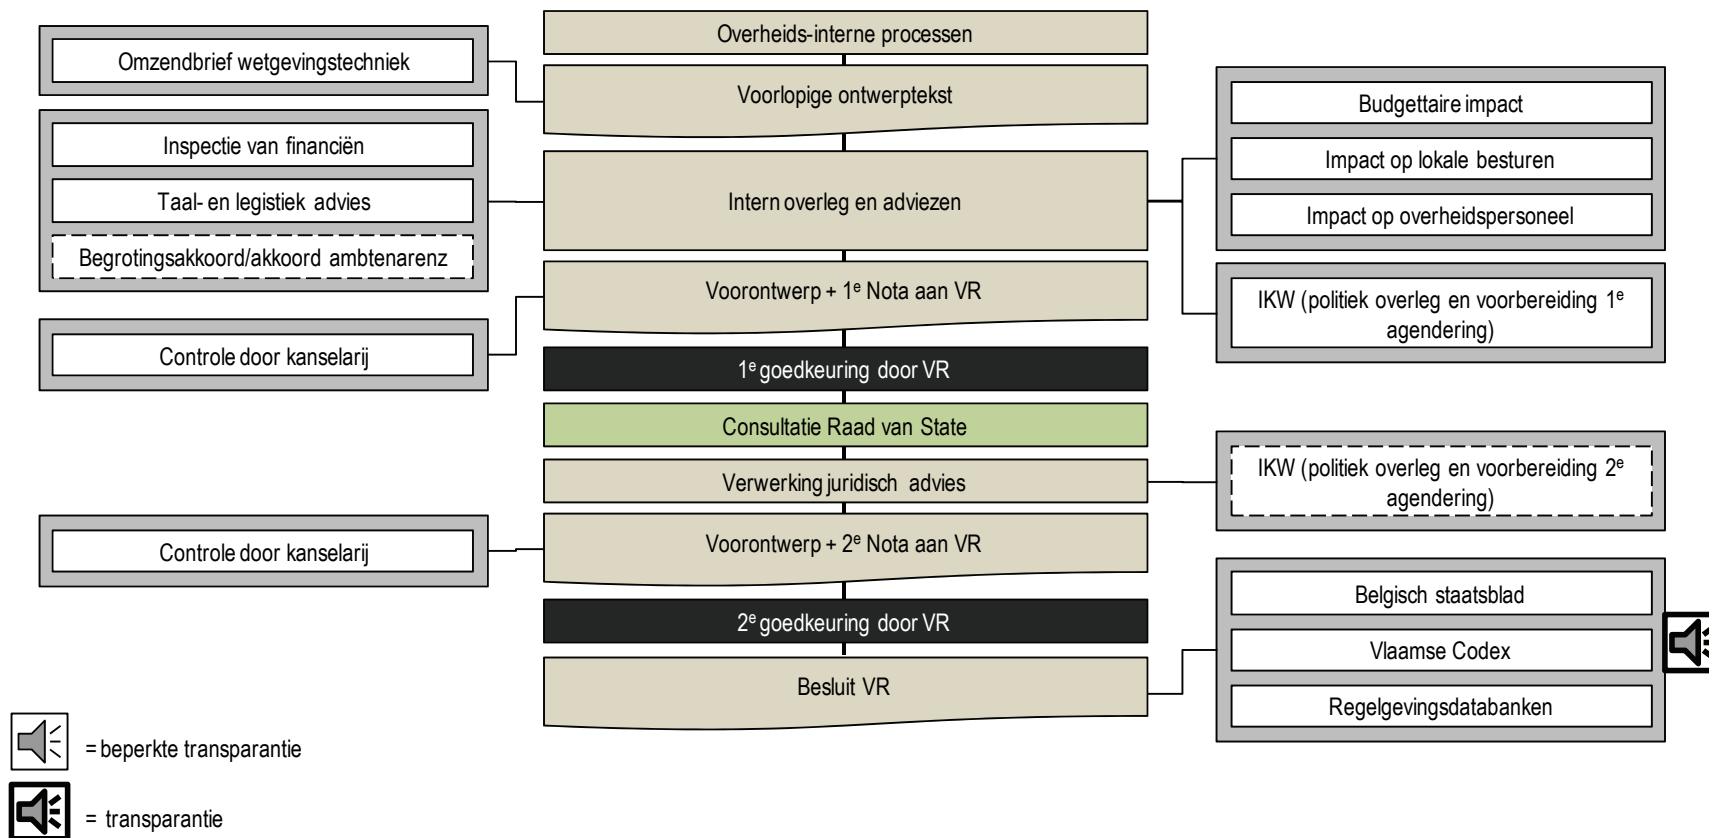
Overheids-interne processen

Omzendbrief wetgevingstechniek

Voorlopige ontwerptekst

Budgettaire impact

Impact op lokale besturen

Impact op overheidspersoneel

Inspectie van financiën

Taal- en legistiek advies

Begrotingsakkoord/akkoord ambtenarenz

Intern overleg en adviezen

Voorontwerp + 1$^{e}$ Nota aan VR

IKW (politiek overleg en voorbereiding 1$^{e}$ agendering)

Controle door kanselarij

1$^{e}$ goedkeuring door VR

Consultatie Raad van State

Verwerking juridisch advies

IKW (politiek overleg en voorbereiding 2$^{e}$ agendering)

Controle door kanselarij

Voorontwerp + 2$^{e}$ Nota aan VR

2$^{e}$ goedkeuring door VR

Belgisch staatsblad

Vlaamse Codex

Regelgevingsdatabanken

Besluit VR

= beperkte transparantie

= transparantie